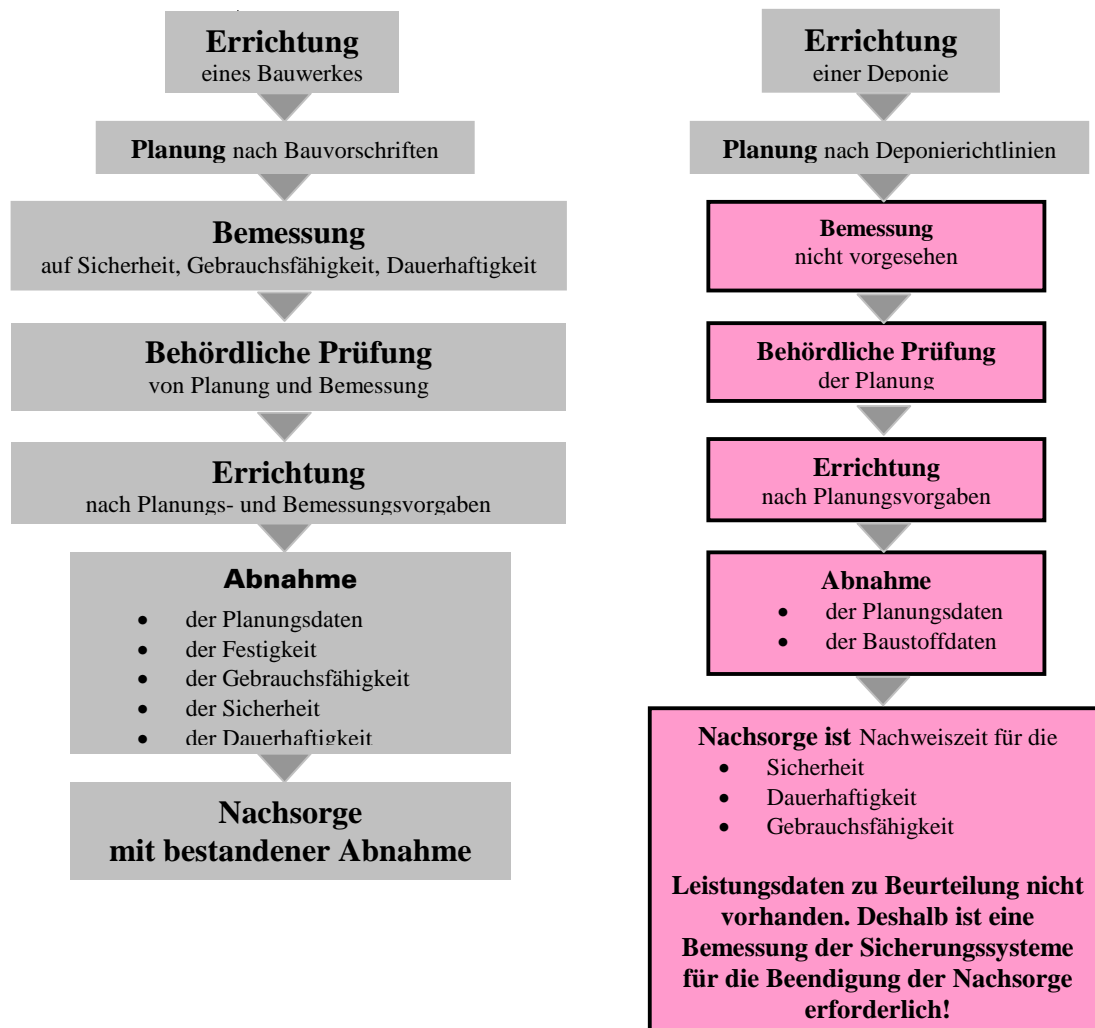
**Errichtung**
eines Bauwerkes

**Planung** nach Bauvorschriften

**Bemessung**
auf Sicherheit, Gebrauchsfähigkeit, Dauerhaftigkeit

**Behördliche Prüfung**
von Planung und Bemessung

**Errichtung**
nach Planungs- und Bemessungsvorgaben

**Abnahme**
- der Planungsdaten
- der Festigkeit
- der Gebrauchsfähigkeit
- der Sicherheit
- der Dauerhaftigkeit

**Nachsorge**
**mit bestandener Abnahme**

**Errichtung**
einer Deponie

**Planung** nach Deponierichtlinien

**Bemessung**
nicht vorgesehen

**Behördliche Prüfung**
der Planung

**Errichtung**
nach Planungsvorgaben

**Abnahme**
- der Planungsdaten
- der Baustoffdaten

**Nachsorge ist** Nachweiszeit für die
- Sicherheit
- Dauerhaftigkeit
- Gebrauchsfähigkeit

**Leistungsdaten zu Beurteilung nicht vorhanden. Deshalb ist eine Bemessung der Sicherungssysteme für die Beendigung der Nachsorge erforderlich!**